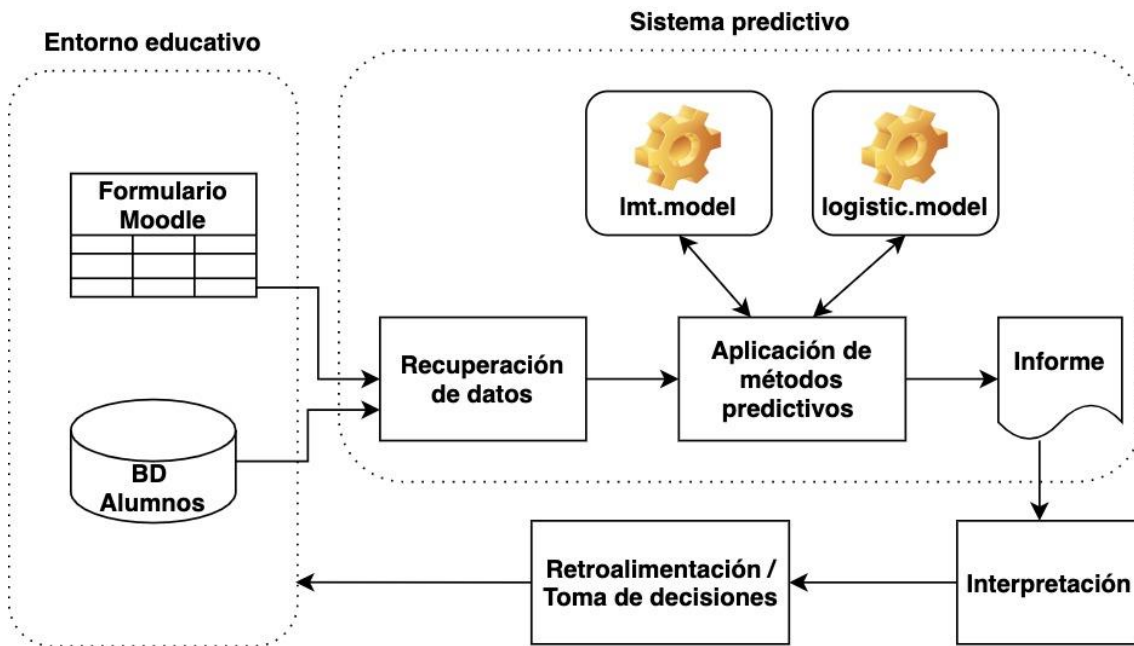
Sistema predictivo

Entorno educativo

Formulario Moodle

lmt.model

logistic.model

Recuperación de datos

Aplicación de métodos predictivos

Informe

BD Alumnos

Retroalimentación / Toma de decisiones

Interpretación